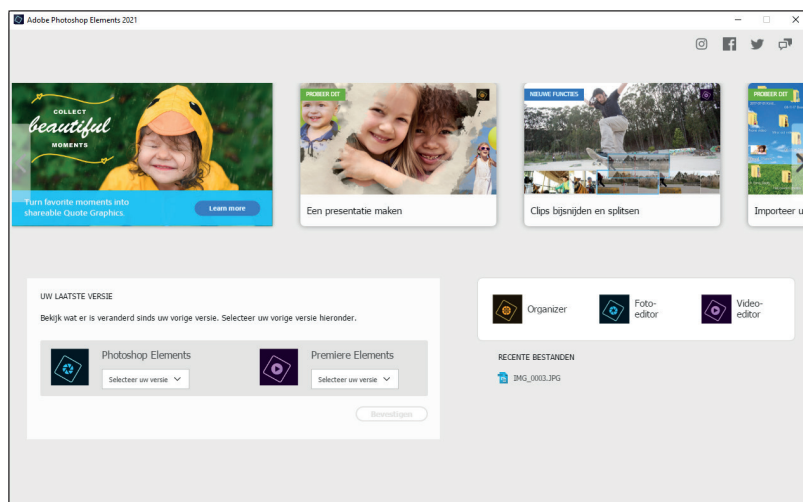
Adobe Photoshop Elements 2021

COLLECT
beautiful
MOMENTS

Turn favorite moments into shareable Quote Graphics.

Learn more

PROBEER DIT

Een presentatie maken

NIEUWE FUNCTIES

Clips bijsnijden en splitsen

PROBEER DIT

Importeer u

UW LAATSTE VERSIE

Bekijk wat er is veranderd sinds uw vorige versie. Selecteer uw vorige versie hieronder.

Photoshop Elements

Selecteer uw versie

Premiere Elements

Selecteer uw versie

Bevestigen

Organizer

Foto-editor

Video-editor

RECENTE BESTANDEN

IMG_0003.JPG